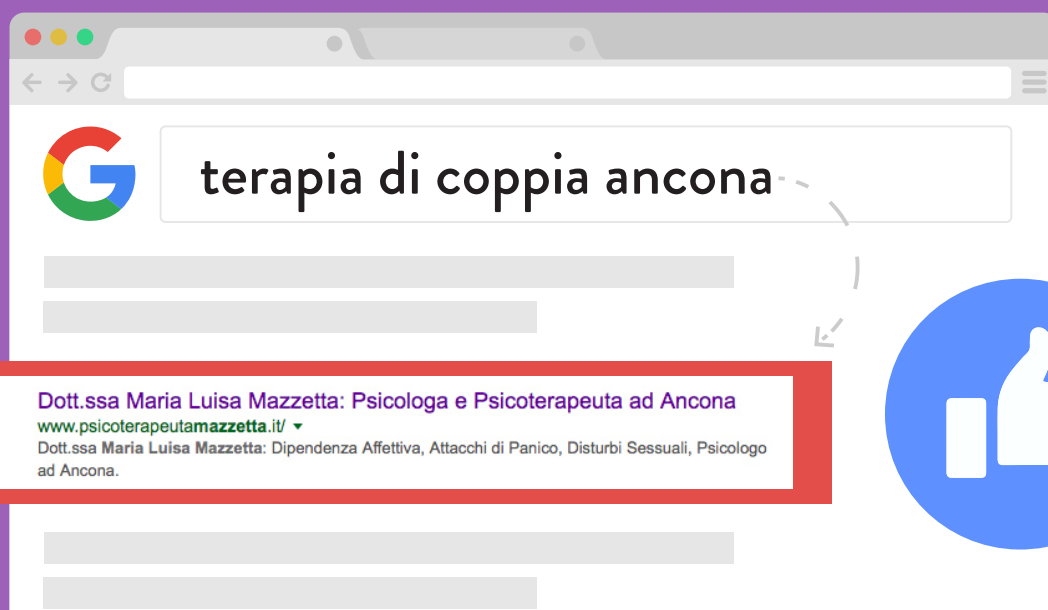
terapia di coppia ancona

Dott.ssa Maria Luisa Mazzetta: Psicologa e Psicoterapeuta ad Ancona
www.psicoterapeutamazzetta.it/
Dott.ssa Maria Luisa Mazzetta: Dipendenza Affettiva, Attacchi di Panico, Disturbi Sessuali, Psicologo ad Ancona.